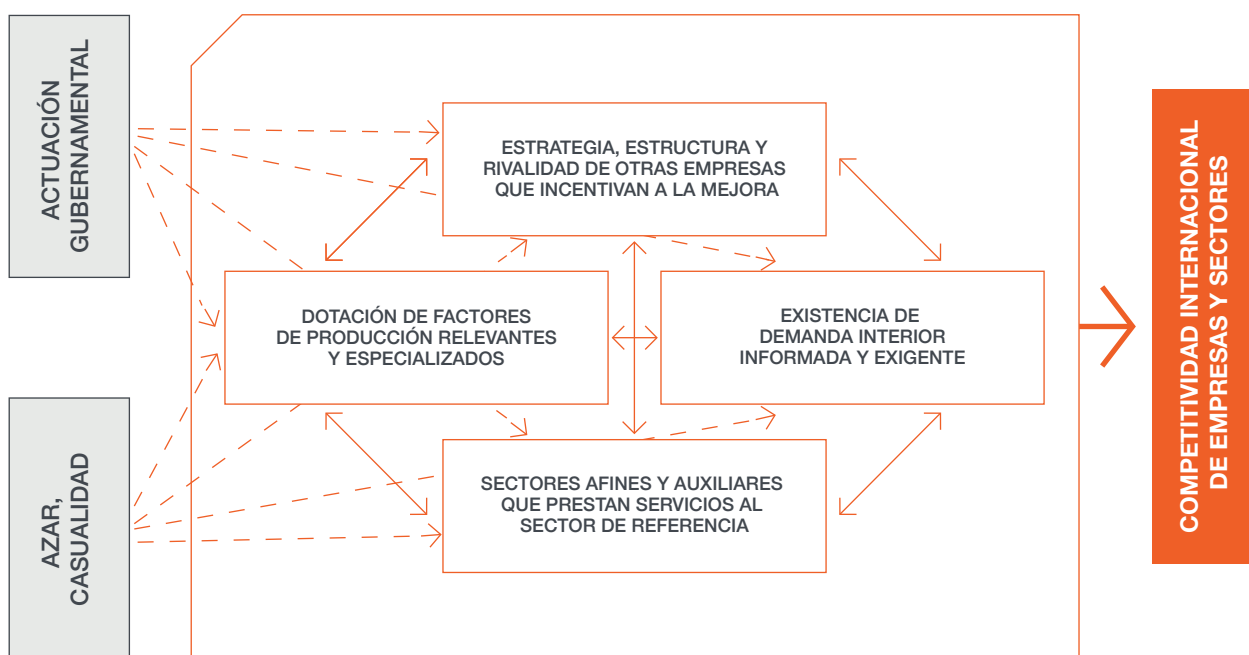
ACTUACIÓN GUBERNAMENTAL

AZAR, CASUALIDAD

ESTRATEGIA, ESTRUCTURA Y RIVALIDAD DE OTRAS EMPRESAS QUE INCENTIVAN A LA MEJORA

DOTACIÓN DE FACTORES DE PRODUCCIÓN RELEVANTES Y ESPECIALIZADOS

EXISTENCIA DE DEMANDA INTERIOR INFORMADA Y EXIGENTE

SECTORES AFINES Y AUXILIARES QUE PRESTAN SERVICIOS AL SECTOR DE REFERENCIA

COMPETITIVIDAD INTERNACIONAL DE EMPRESAS Y SECTORES